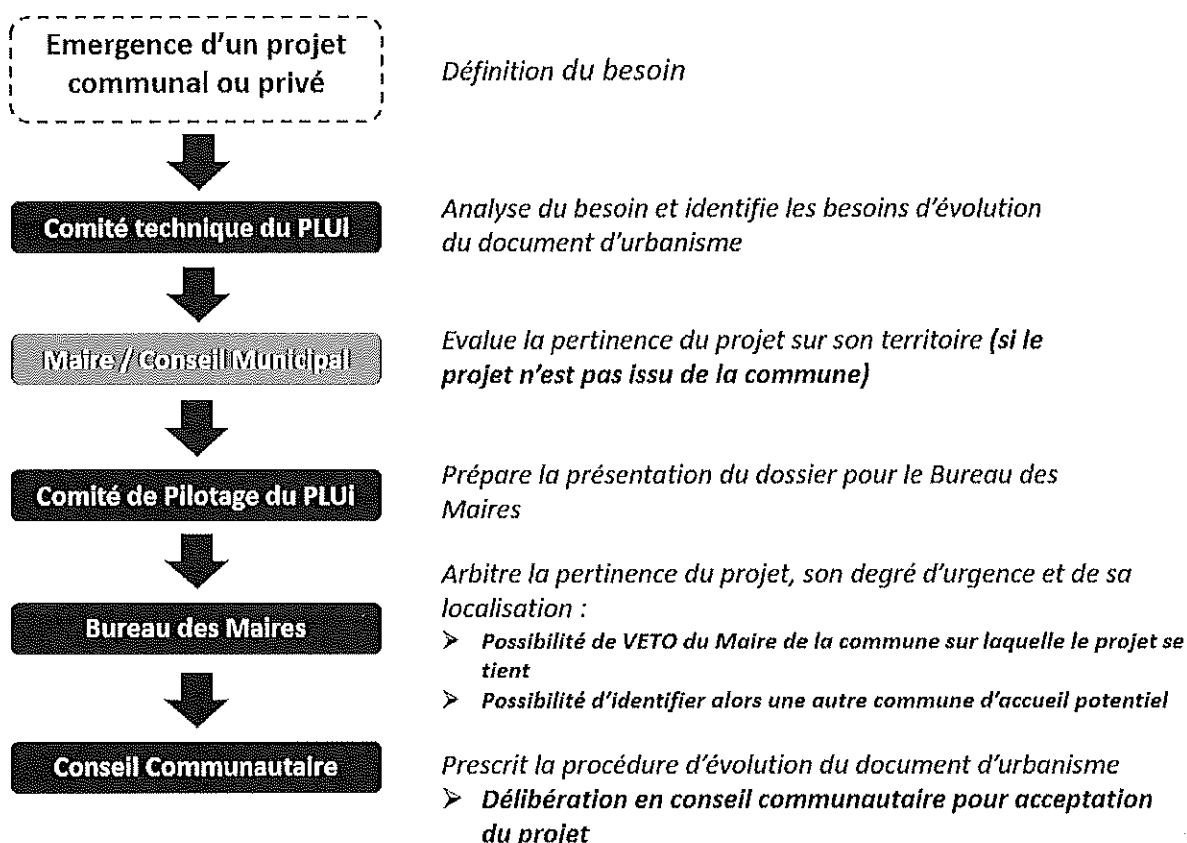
Emergence d'un projet communal ou privé

Définition du besoin

Comité technique du PLUi

Analyse du besoin et identifie les besoins d'évolution du document d'urbanisme

Maire / Conseil Municipal

Evalue la pertinence du projet sur son territoire **(si le projet n'est pas issu de la commune)**

Comité de Pilotage du PLUi

Prépare la présentation du dossier pour le Bureau des Maires

Bureau des Maires

Arbitre la pertinence du projet, son degré d'urgence et de sa localisation :
➤ **Possibilité de VETO du Maire de la commune sur laquelle le projet se tient**
➤ **Possibilité d'identifier alors une autre commune d'accueil potentiel**

Conseil Communautaire

Prescrit la procédure d'évolution du document d'urbanisme
➤ **Délibération en conseil communautaire pour acceptation du projet**